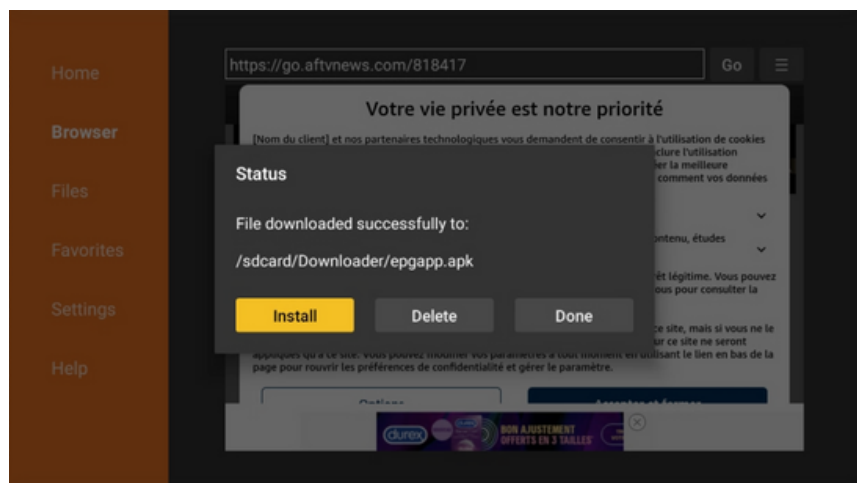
Home

Browser

Files

Favorites

Settings

Help

https://go.aftvnews.com/818417

Go

Votre vie privée est notre priorité

[Nom du client] et nos partenaires technologiques vous demandent de consentir à l'utilisation de cookies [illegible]clure l'utilisation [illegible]ner la meilleure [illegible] comment vos données

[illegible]ntenu, études

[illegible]êt légitime. Vous pouvez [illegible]ous pour consulter la

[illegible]ce site, mais si vous ne le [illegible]ur ce site ne seront appliqués qu'à ce site. Vous pouvez modifier vos paramètres à tout moment en utilisant le lien en bas de la page pour rouvrir les préférences de confidentialité et gérer le paramètre.

Status

File downloaded successfully to:

/sdcard/Downloader/epgapp.apk

Install

Delete

Done

Options

Accepter et fermer

durex

BON AJUSTEMENT OFFERTS EN 3 TAILLES